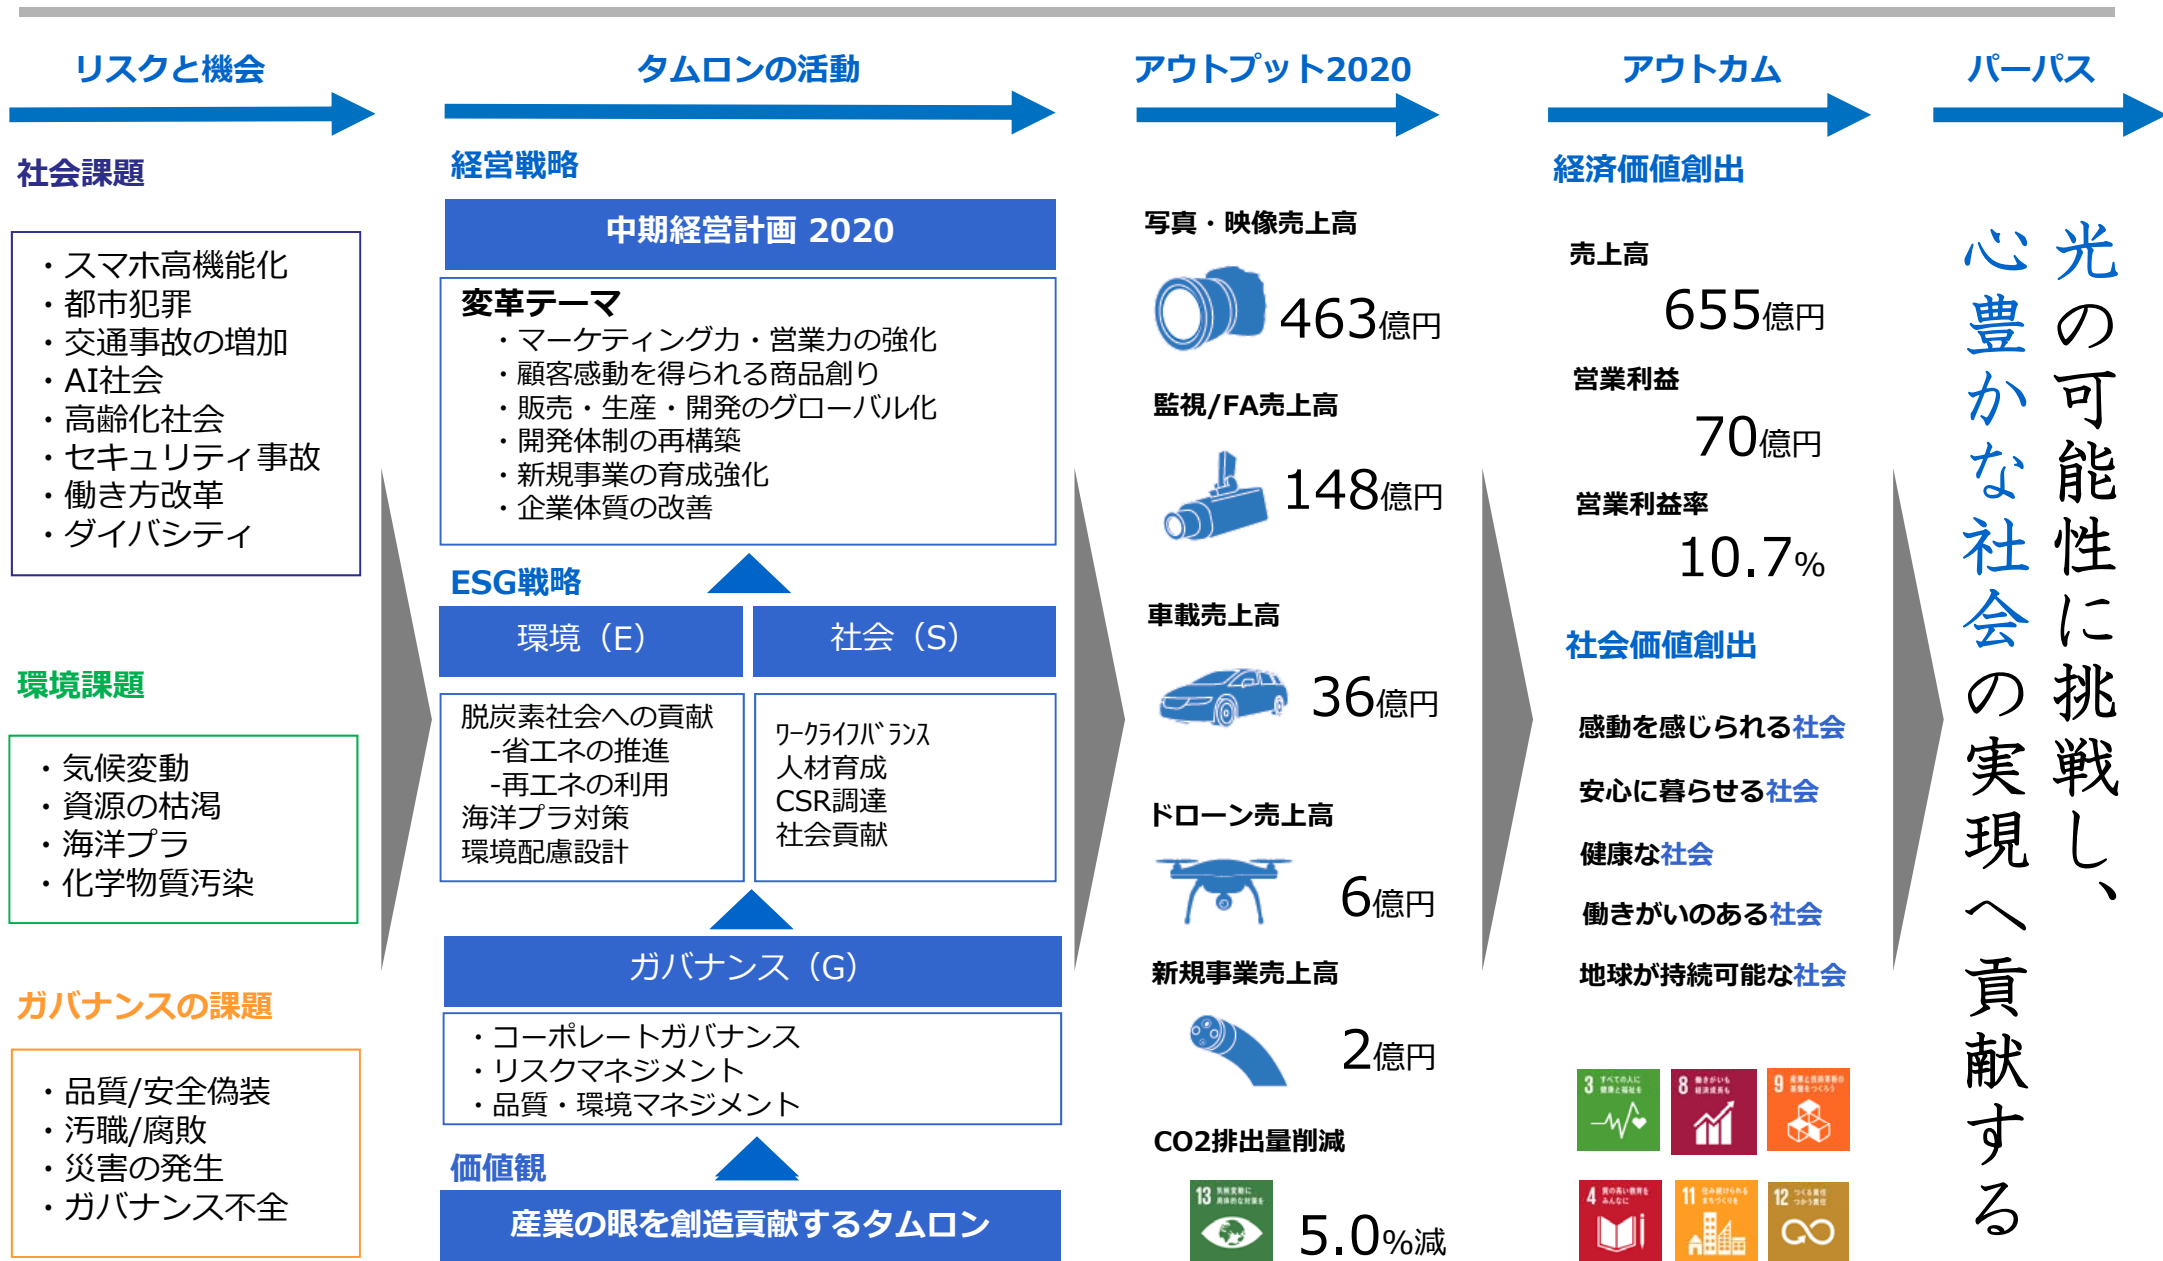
リスクと機会

社会課題

・スマホ高機能化
・都市犯罪
・交通事故の増加
・AI社会
・高齢化社会
・セキュリティ事故
・働き方改革
・ダイバシティ

環境課題

・気候変動
・資源の枯渇
・海洋プラ
・化学物質汚染

ガバナンスの課題

・品質/安全偽装
・汚職/腐敗
・災害の発生
・ガバナンス不全

タムロンの活動

経営戦略

中期経営計画 2020

変革テーマ
・マーケティング力・営業力の強化
・顧客感動を得られる商品創り
・販売・生産・開発のグローバル化
・開発体制の再構築
・新規事業の育成強化
・企業体質の改善

ESG戦略

| 環境（E） | 社会（S） |
|---|---|
| 脱炭素社会への貢献 -省エネの推進 -再エネの利用 海洋プラ対策 環境配慮設計 | ﾜｰｸﾗｲﾌﾊﾞﾗﾝｽ 人材育成 CSR調達 社会貢献 |

ガバナンス（G）

・コーポレートガバナンス
・リスクマネジメント
・品質・環境マネジメント

価値観

産業の眼を創造貢献するタムロン

アウトプット2020

写真・映像売上高
463億円

監視/FA売上高
148億円

車載売上高
36億円

ドローン売上高
6億円

新規事業売上高
2億円

CO2排出量削減
13
5.0%減

アウトカム

経済価値創出

売上高
655億円

営業利益
70億円

営業利益率
10.7%

社会価値創出

感動を感じられる社会
安心に暮らせる社会
健康な社会
働きがいのある社会
地球が持続可能な社会

3 8 9 4 11 12

パーパス

光の可能性に挑戦し、心豊かな社会の実現へ貢献する